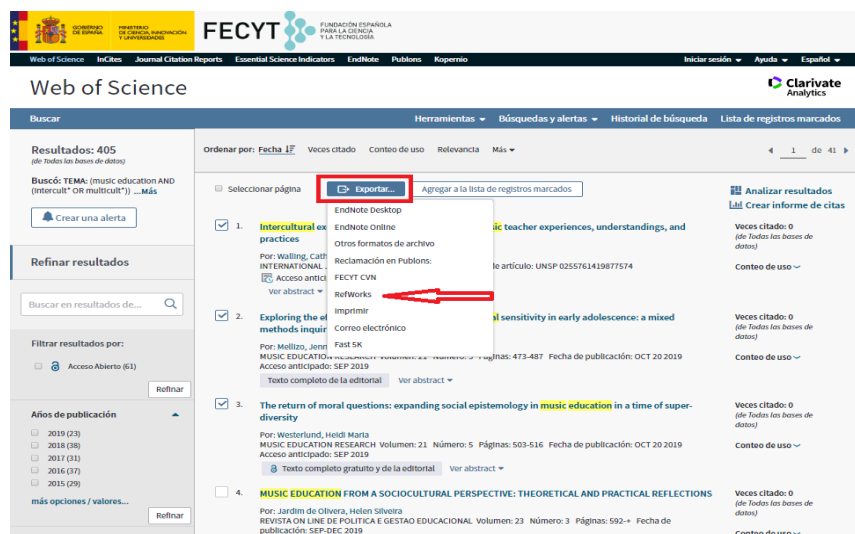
GOBIERNO DE ESPAÑA MINISTERIO DE CIENCIA, INNOVACIÓN Y UNIVERSIDADES FECYT FUNDACIÓN ESPAÑOLA PARA LA CIENCIA Y LA TECNOLOGÍA

Web of Science InCites Journal Citation Reports Essential Science Indicators EndNote Publons Kopernio Iniciar sesión Ayuda Español

Web of Science

Clarivate Analytics

Buscar Herramientas Búsquedas y alertas Historial de búsqueda Lista de registros marcados

Resultados: 405
(de Todas las bases de datos)

Buscó: TEMA: (music education AND (intercult* OR multicult*)) ...Más

Crear una alerta

Refinar resultados

Buscar en resultados de...

Filtrar resultados por:

Acceso Abierto (61)

Refinar

Años de publicación

2019 (23)
2018 (38)
2017 (31)
2016 (37)
2015 (29)

más opciones / valores...

Refinar

Ordenar por: Fecha Veces citado Conteo de uso Relevancia Más

1 de 41

Seleccionar página Exportar... Agregar a la lista de registros marcados

Analizar resultados
Crear informe de citas

EndNote Desktop
EndNote Online
Otros formatos de archivo
Reclamación en Publons
FECYT CVN
RefWorks
imprimir
Correo electrónico
Fast 5K

1. Intercultural ex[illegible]sic teacher experiences, understandings, and practices
Por: Walling, Cath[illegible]
INTERNATIONAL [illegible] de artículo: UNSP 0255761419877574
Acceso anticip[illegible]
Ver abstract

Veces citado: 0
(de Todas las bases de datos)
Conteo de uso

2. Exploring the ef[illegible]al sensitivity in early adolescence: a mixed methods inquir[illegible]
Por: Mellizo, Jenn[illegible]
MUSIC EDUCATION RESEARCH Volumen: 21 Número: 5 Páginas: 473-487 Fecha de publicación: OCT 20 2019
Acceso anticipado: SEP 2019
Texto completo de la editorial Ver abstract

Veces citado: 0
(de Todas las bases de datos)
Conteo de uso

3. The return of moral questions: expanding social epistemology in music education in a time of super-diversity
Por: Westerlund, Heidi Maria
MUSIC EDUCATION RESEARCH Volumen: 21 Número: 5 Páginas: 503-516 Fecha de publicación: OCT 20 2019
Acceso anticipado: SEP 2019
Texto completo gratuito y de la editorial Ver abstract

Veces citado: 0
(de Todas las bases de datos)
Conteo de uso

4. MUSIC EDUCATION FROM A SOCIOCULTURAL PERSPECTIVE: THEORETICAL AND PRACTICAL REFLECTIONS
Por: Jardim de Olivera, Helen Silveira
REVISTA ON LINE DE POLITICA E GESTAO EDUCACIONAL Volumen: 23 Número: 3 Páginas: 592-+ Fecha de publicación: SEP-DEC 2019

Veces citado: 0
(de Todas las bases de datos)